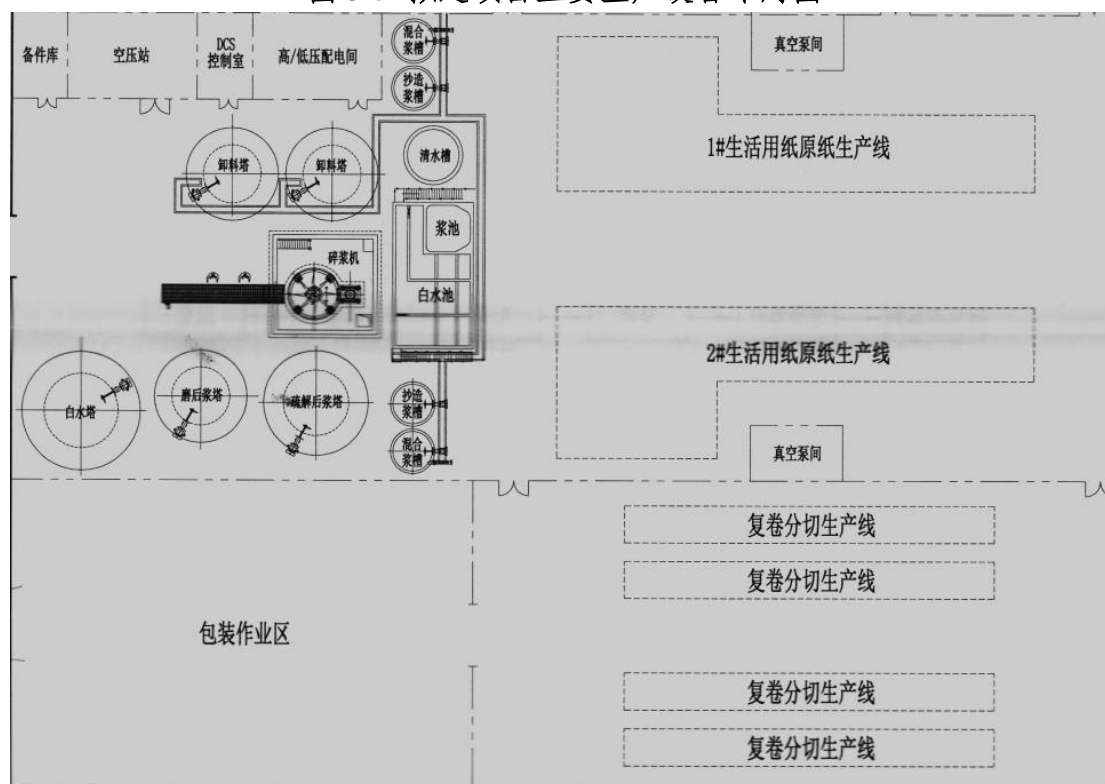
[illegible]

备件库

空压站

DCS 控制室

高/低压配电间

混合浆槽

抄造浆槽

真空泵间

1#生活用纸原纸生产线

卸料塔

卸料塔

清水槽

浆池

碎浆机

白水池

2#生活用纸原纸生产线

白水塔

磨后浆塔

疏解后浆塔

抄造浆槽

混合浆槽

真空泵间

复卷分切生产线

复卷分切生产线

包装作业区

复卷分切生产线

复卷分切生产线